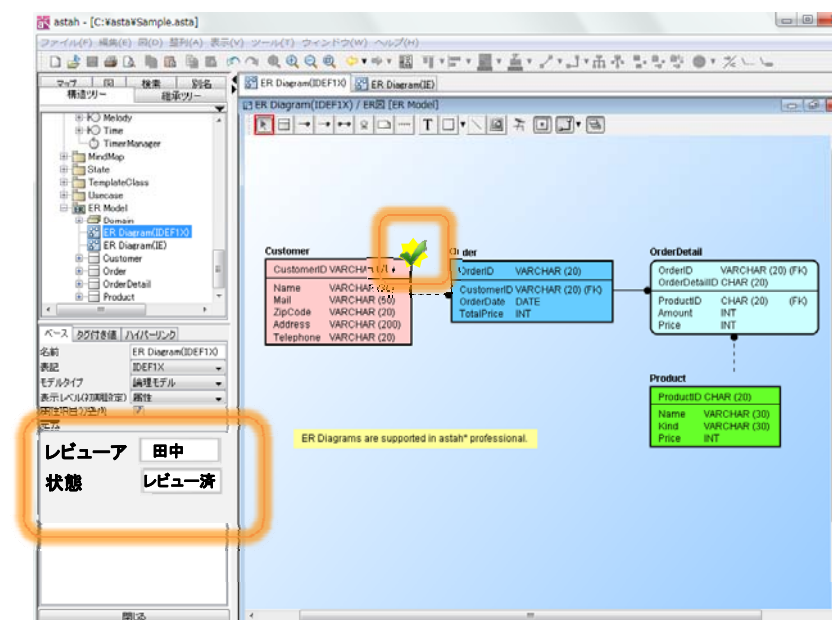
astah - [C:¥asta¥Sample.asta]

ファイル(F) 編集(E) 図(D) 整列(A) 表示(V) ツール(T) ウィンドウ(W) ヘルプ(H)

マップ | 図 | 検索 | 別名
構造ツリー | 継承ツリー

Melody
Time
TimerManager
MindMap
State
TemplateClass
Usecase
ER Model
Domain
ER Diagram(IDEF1X)
ER Diagram(IE)
Customer
Order
OrderDetail
Product

ベース | タグ付き値 | ハイパーリンク

| 名前 | ER Diagram(IDEF1X) |
|---|---|
| 表記 | IDEF1X |
| モデルタイプ | 論理モデル |
| 表示レベル(初期設定) | 属性 |
| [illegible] | |
| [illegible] | |

レビューア 田中
状態 レビュー済

閉じる

ER Diagram(IDEF1X) | ER Diagram(IE)

ER Diagram(IDEF1X) / ER図 [ER Model]

Customer

| CustomerID VARCHAR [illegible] |
|---|
| Name VARCHAR (50) |
| Mail VARCHAR (50) |
| ZipCode VARCHAR (20) |
| Address VARCHAR (200) |
| Telephone VARCHAR (20) |

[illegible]der

| OrderID VARCHAR (20) |
|---|
| CustomerID VARCHAR (20) (FK) |
| OrderDate DATE |
| TotalPrice INT |

OrderDetail

| OrderID VARCHAR (20) (FK) |
|---|
| OrderDetailID CHAR (20) |
| ProductID CHAR (20) (FK) |
| Amount INT |
| Price INT |

Product

| ProductID CHAR (20) |
|---|
| Name VARCHAR (30) |
| Kind VARCHAR (30) |
| Price INT |

ER Diagrams are supported in astah* professional.